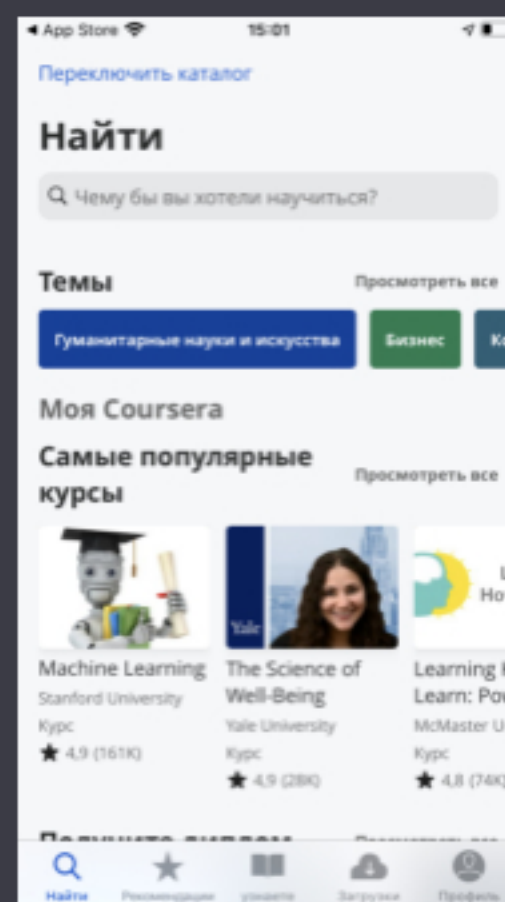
◀ App Store
15:01

Переключить каталог

Найти

Чему бы вы хотели научиться?

Темы
Просмотреть все

Гуманитарные науки и искусства
Бизнес
Ко

Моя Coursera

Самые популярные курсы
Просмотреть все

Yale

Machine Learning
Stanford University
Курс
★ 4,9 (161K)

The Science of Well-Being
Yale University
Курс
★ 4,9 (28K)

Learning How to Learn: Po
McMaster U
Курс
★ 4,8 (74K)

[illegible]
Просмотреть все

Найти
Рекомендации
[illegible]
Загрузки
Профиль